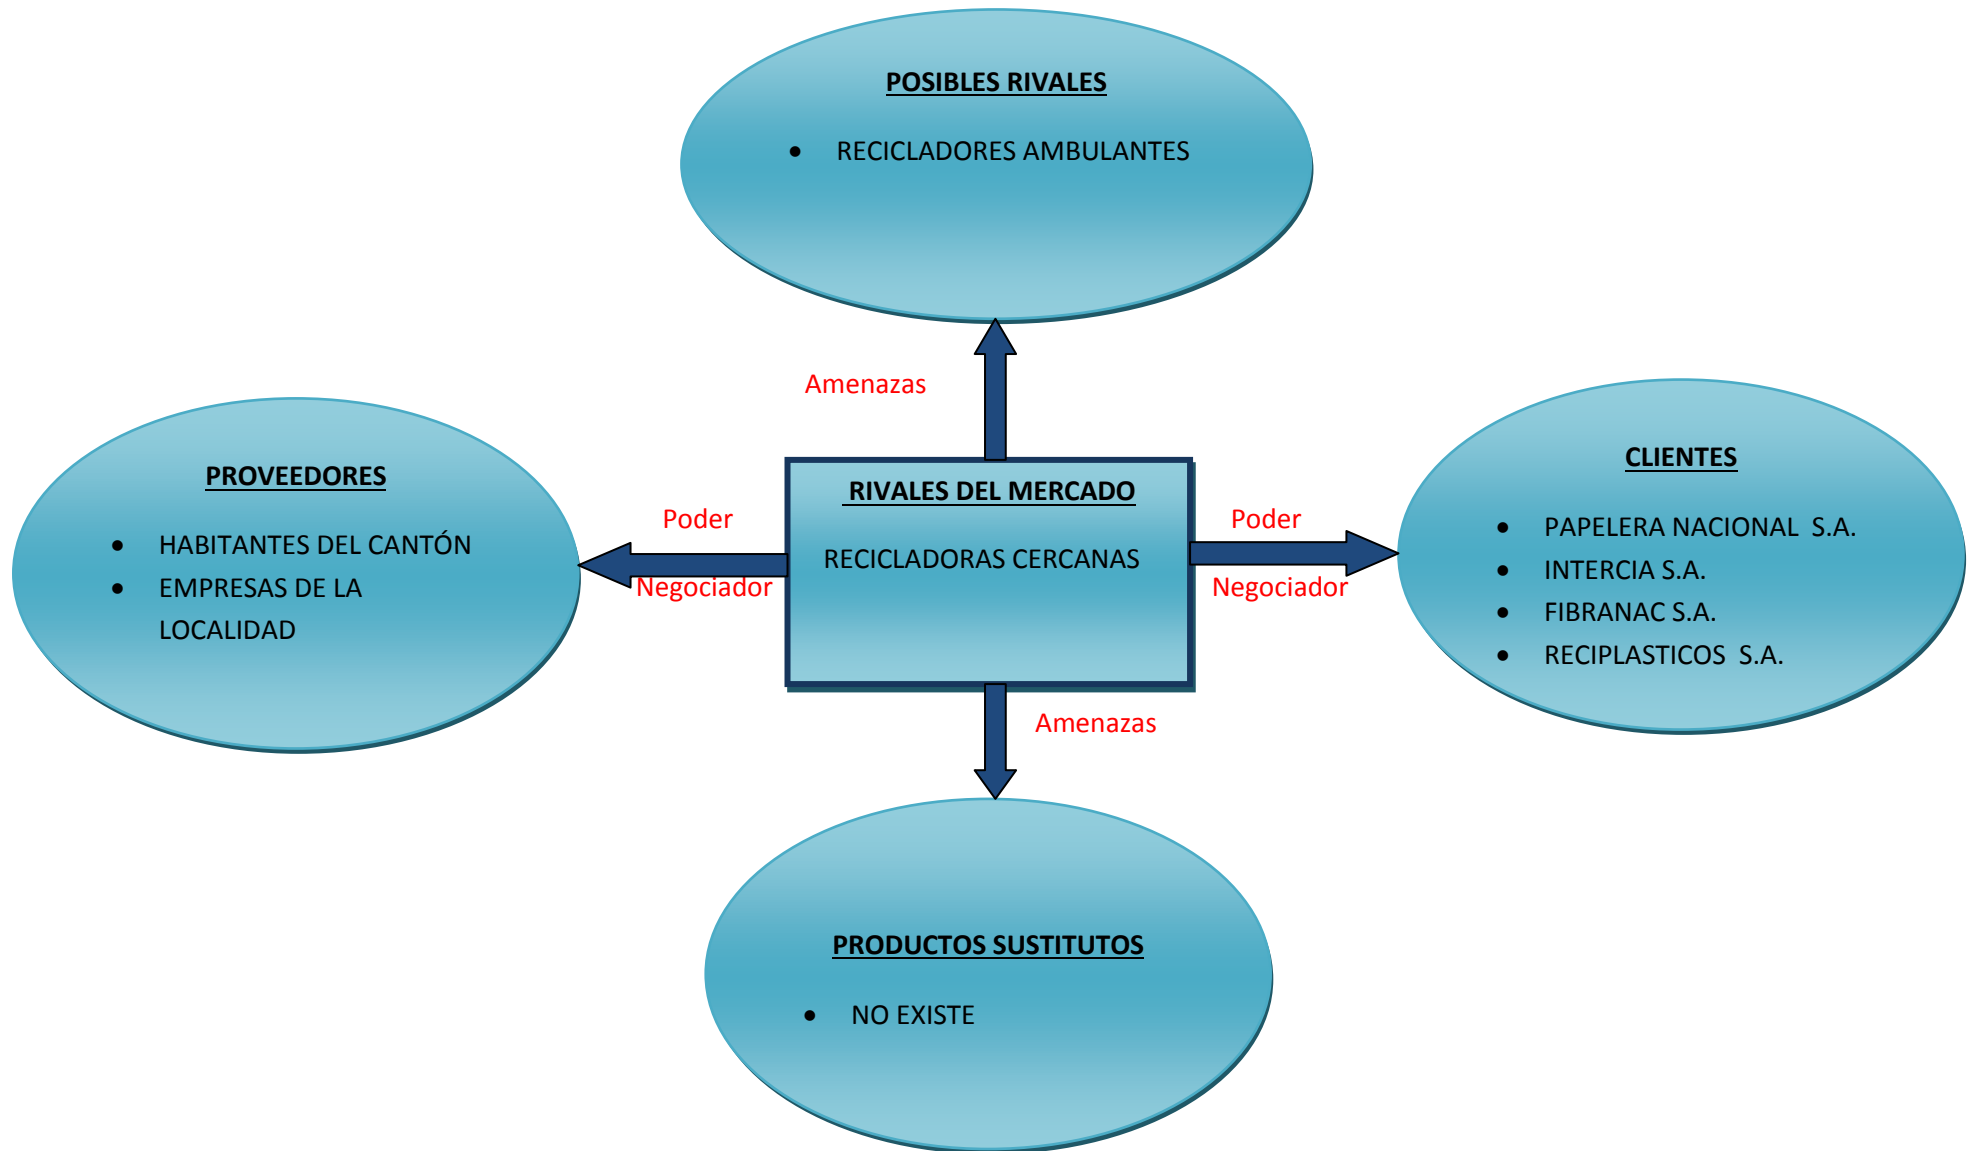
POSIBLES RIVALES

- RECICLADORES AMBULANTES

Amenazas

PROVEEDORES

- HABITANTES DEL CANTÓN
- EMPRESAS DE LA LOCALIDAD

Poder

Negociador

RIVALES DEL MERCADO

RECICLADORAS CERCANAS

Poder

Negociador

CLIENTES

- PAPELERA NACIONAL S.A.
- INTERCIA S.A.
- FIBRANAC S.A.
- RECIPLASTICOS S.A.

Amenazas

PRODUCTOS SUSTITUTOS

- NO EXISTE